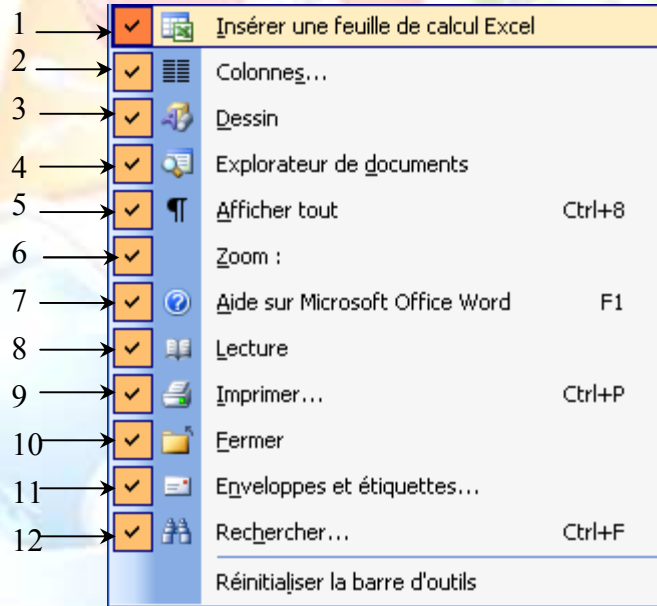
1 Insérer une feuille de calcul Excel
2 Colonnes...
3 Dessin
4 Explorateur de documents
5 Afficher tout Ctrl+8
6 Zoom :
7 Aide sur Microsoft Office Word F1
8 Lecture
9 Imprimer... Ctrl+P
10 Fermer
11 Enveloppes et étiquettes...
12 Rechercher... Ctrl+F

Réinitialiser la barre d'outils